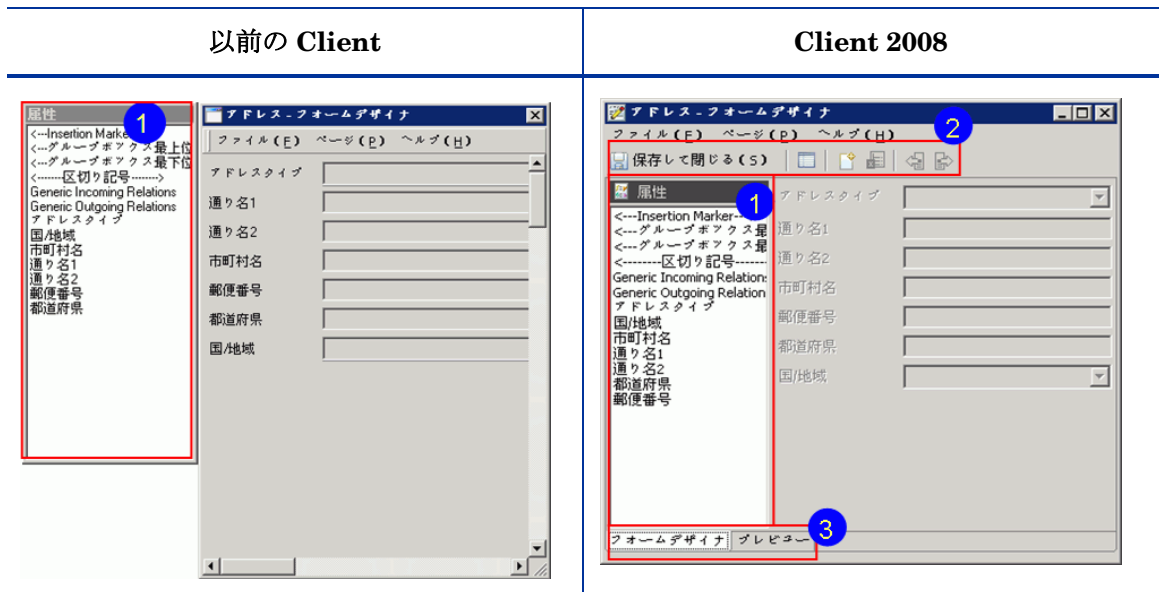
| 以前の Client | Client 2008 |
|---|---|
| 属性 1 <---Insertion Marke <---グループボックス最上位 <---グループボックス最下位 <-------区切り記号-------> Generic Incoming Relations Generic Outgoing Relations アドレスタイプ 国/地域 市町村名 通り名1 通り名2 郵便番号 都道府県 アドレス-フォームデザイナ ファイル(F) ページ(P) ヘルプ(H) アドレスタイプ 通り名1 通り名2 市町村名 郵便番号 都道府県 国/地域 | アドレス-フォームデザイナ ファイル(F) ページ(P) ヘルプ(H) 2 保存して閉じる(S) 属性 1 <---Insertion Marker <---グループボックス最 <---グループボックス最 <--------区切り記号------ Generic Incoming Relation: Generic Outgoing Relation アドレスタイプ 国/地域 市町村名 通り名1 通り名2 都道府県 郵便番号 アドレスタイプ 通り名1 通り名2 市町村名 郵便番号 都道府県 国/地域 3 フォームデザイナ プレビュー |